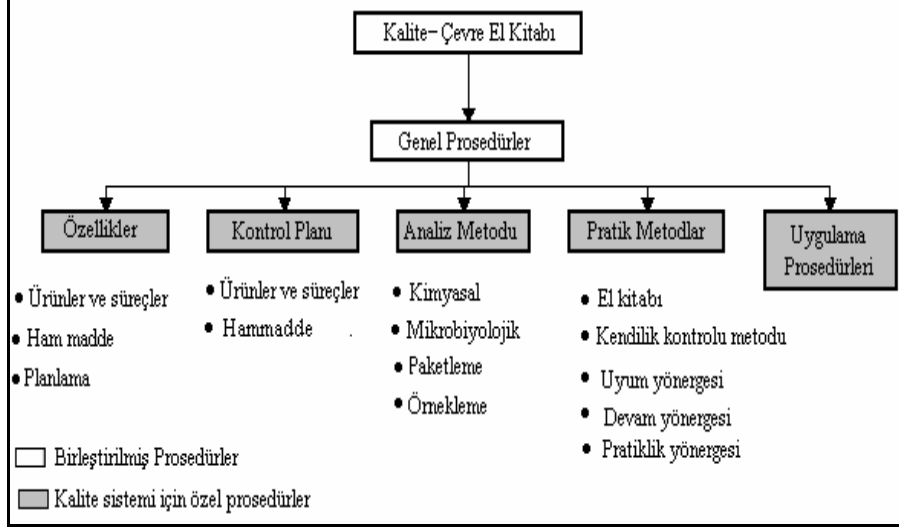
Kalite– Çevre El Kitabı

Genel Prosedürler

Özellikler

• Ürünler ve süreçler
• Ham madde
• Planlama

Kontrol Planı

• Ürünler ve süreçler
• Hammadde

Analiz Metodu

• Kimyasal
• Mikrobiyolojik
• Paketleme
• Örnekleme

Pratik Metodlar

• El kitabı
• Kendilik kontrolu metodu
• Uyum yönergesi
• Devam yönergesi
• Pratiklik yönergesi

Uygulama Prosedürleri

Birleştirilmiş Prosedürler

Kalite sistemi için özel prosedürler